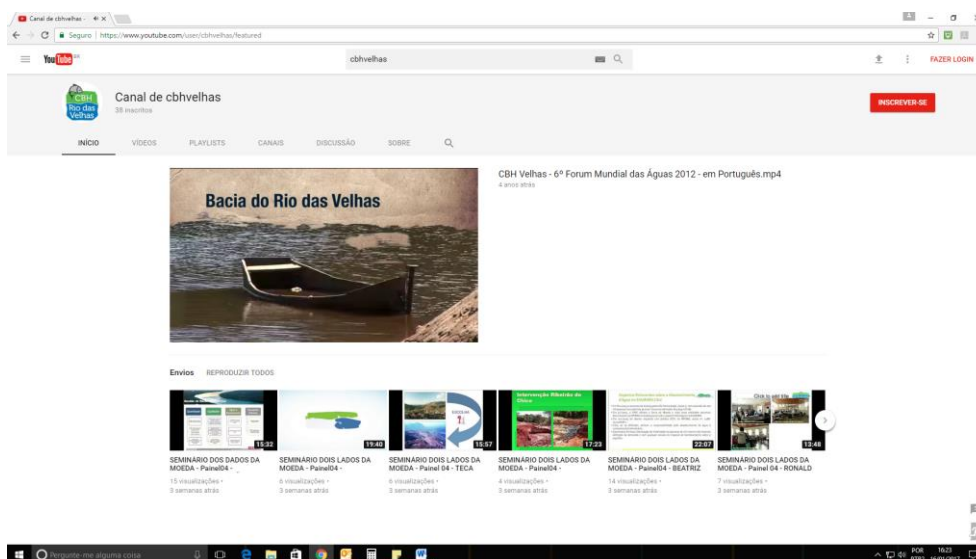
Canal de cbhvelhas - ×

Seguro | https://www.youtube.com/user/cbhvelhas/featured

YouTube BR

cbhvelhas

FAZER LOGIN

CBH Rio das Velhas

Canal de cbhvelhas
38 inscritos

INSCREVER-SE

INÍCIO VÍDEOS PLAYLISTS CANAIS DISCUSSÃO SOBRE

Bacia do Rio das Velhas

CBH Velhas - 6º Forum Mundial das Águas 2012 - em Português.mp4
4 anos atrás

Envios REPRODUZIR TODOS

15:32
SEMINARIO DOS DADOS DA MOEDA - Painel04 - ...
15 visualizações •
3 semanas atrás

19:40
SEMINÁRIO DOIS LADOS DA MOEDA - Painel04 -
6 visualizações •
3 semanas atrás

15:57
SEMINÁRIO DOIS LADOS DA MOEDA - Painel 04 - TECA
6 visualizações •
3 semanas atrás

17:23
SEMINÁRIO DOIS LADOS DA MOEDA - Painel04 -
4 visualizações •
3 semanas atrás

22:07
SEMINÁRIO DOIS LADOS DA MOEDA - Painel04 - BEATRIZ
14 visualizações •
3 semanas atrás

13:48
SEMINÁRIO DOIS LADOS DA MOEDA - Painel 04 - RONALD
7 visualizações •
3 semanas atrás

Pergunte-me alguma coisa

POR 16:23